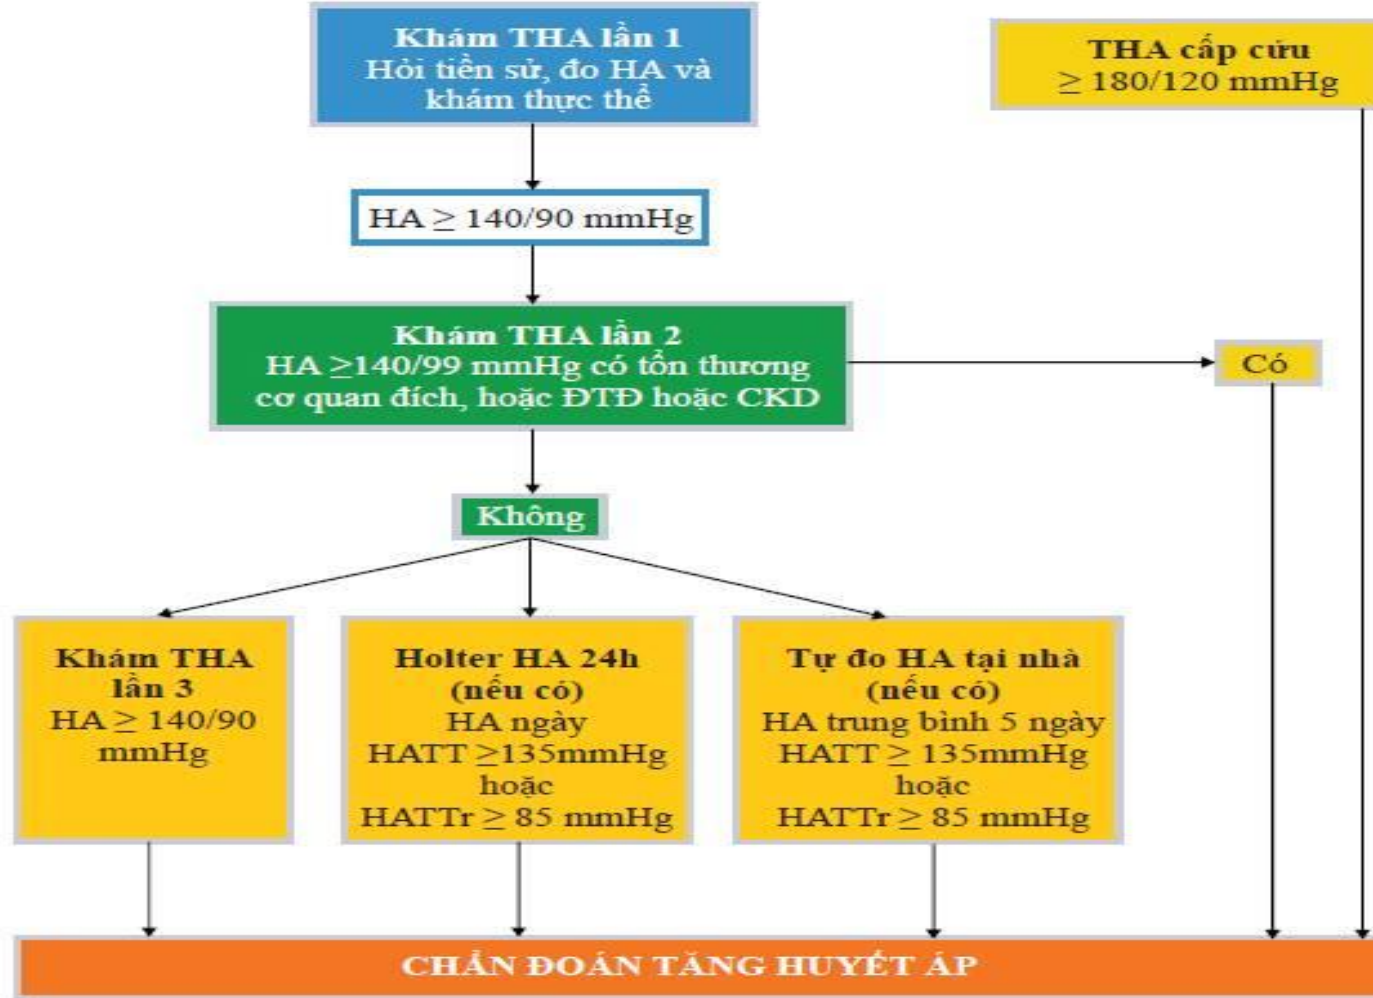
Khám THA lần 1
Hỏi tiền sử, đo HA và khám thực thể

THA cấp cứu
$\geq$ 180/120 mmHg

HA $\geq$ 140/90 mmHg

Khám THA lần 2
HA $\geq$140/99 mmHg có tổn thương cơ quan đích, hoặc ĐTĐ hoặc CKD

Có

Không

Khám THA lần 3
HA $\geq$ 140/90 mmHg

Holter HA 24h
(nếu có)
HA ngày
HATT $\geq$135mmHg
hoặc
HATTr $\geq$ 85 mmHg

Tự đo HA tại nhà
(nếu có)
HA trung bình 5 ngày
HATT $\geq$ 135mmHg
hoặc
HATTr $\geq$ 85 mmHg

CHẨN ĐOÁN TĂNG HUYẾT ÁP